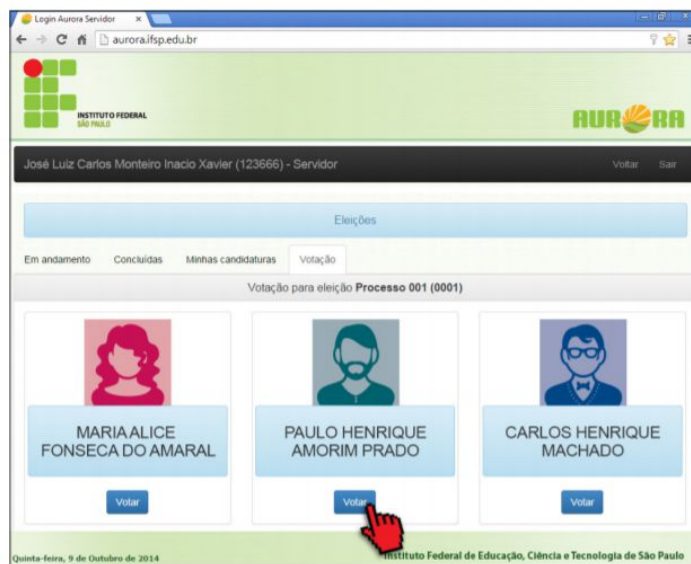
Login Aurora Servidor

aurora.ifsp.edu.br

INSTITUTO FEDERAL
SÃO PAULO

AURORA

José Luiz Carlos Monteiro Inacio Xavier (123666) - Servidor

Voltar Sair

Eleições

Em andamento Concluídas Minhas candidaturas Votação

Votação para eleição **Processo 001 (0001)**

MARIA ALICE FONSECA DO AMARAL

Votar

PAULO HENRIQUE AMORIM PRADO

Votar

CARLOS HENRIQUE MACHADO

Votar

Quinta-feira, 9 de Outubro de 2014

Instituto Federal de Educação, Ciência e Tecnologia de São Paulo